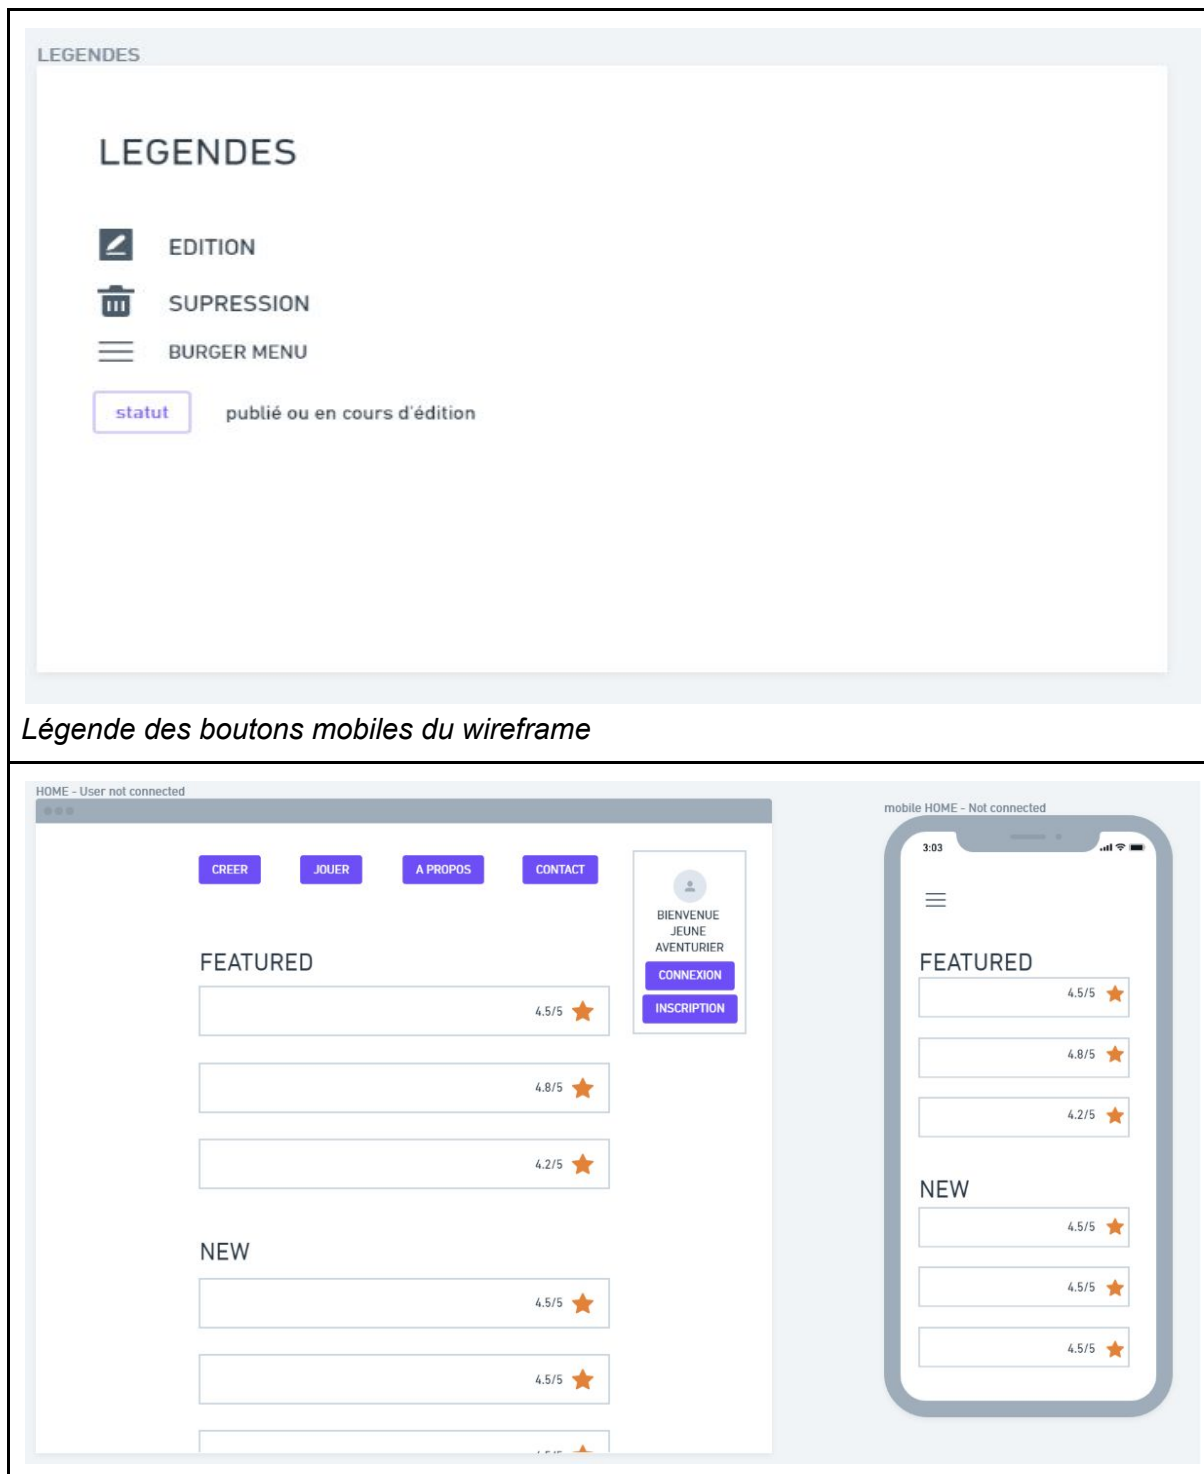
LEGENDES

LEGENDES

EDITION

SUPRESSION

BURGER MENU

statut

publié ou en cours d'édition

*Légende des boutons mobiles du wireframe*

HOME - User not connected

CREER

JOUER

A PROPOS

CONTACT

BIENVENUE JEUNE AVENTURIER

CONNEXION

INSCRIPTION

FEATURED

4.5/5

4.8/5

4.2/5

NEW

4.5/5

4.5/5

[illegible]

mobile HOME - Not connected

3:03

FEATURED

4.5/5

4.8/5

4.2/5

NEW

4.5/5

4.5/5

4.5/5